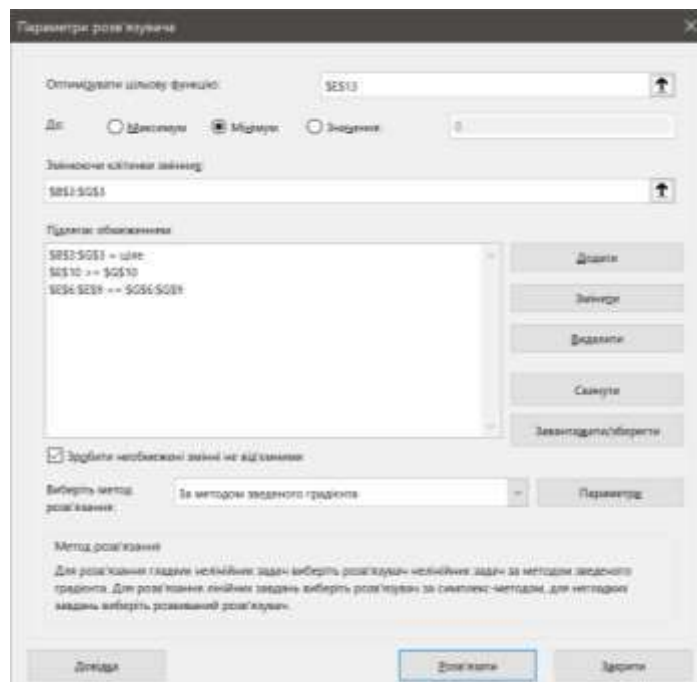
Параметри розв'язувача

Оптимізувати цільову функцію:
$E$13

До: Максимум Мінімум Значення: 0

Змінюючи клітинки змінних:
$B$3:$G$3

Підлягає обмеженням:
$B$3:$G$3 = ціле
$E$10 >= $G$10
$E$6:$E$9 <= $G$6:$G$9

Додати
Змінити
Видалити
Скинути
Завантажити/зберегти

Зробити необмежені змінні не від'ємними

Виберіть метод розв'язання:
За методом зведеного градієнта
Параметри

Метод розв'язання
Для розв'язання гладких нелінійних задач виберіть розв'язувач нелінійних задач за методом зведеного градієнта. Для розв'язання лінійних завдань виберіть розв'язувач за симплекс-методом, для негладких завдань виберіть розвиваний розв'язувач.

Довідка
Розв'язати
Закрити